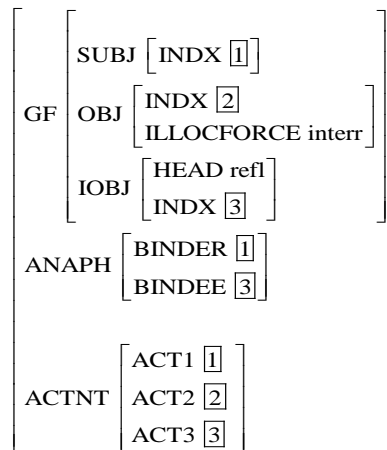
$\left[\begin{array}{l} \text{GF} \left[\begin{array}{l} \text{SUBJ} \left[\text{INDX } \boxed{1}\right] \\ \text{OBJ} \left[\begin{array}{l} \text{INDX } \boxed{2} \\ \text{ILLOCFORCE interr} \end{array}\right] \\ \text{IOBJ} \left[\begin{array}{l} \text{HEAD refl} \\ \text{INDX } \boxed{3} \end{array}\right] \end{array}\right] \\ \text{ANAPH} \left[\begin{array}{l} \text{BINDER } \boxed{1} \\ \text{BINDEE } \boxed{3} \end{array}\right] \\ \text{ACTNT} \left[\begin{array}{l} \text{ACT1 } \boxed{1} \\ \text{ACT2 } \boxed{2} \\ \text{ACT3 } \boxed{3} \end{array}\right] \end{array}\right]$